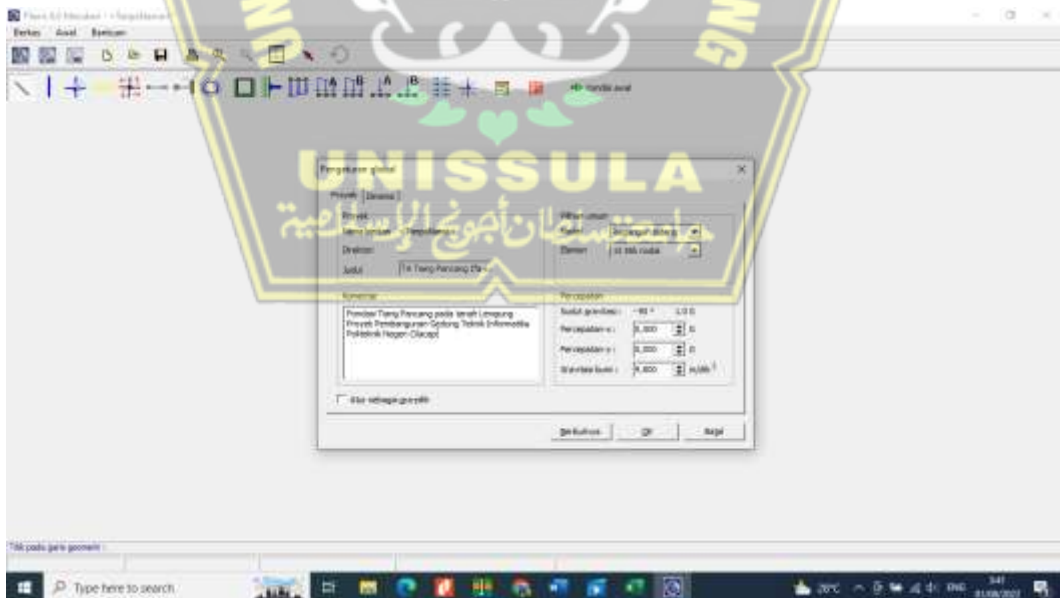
Plaxis 8.6 Masukan - <Tanpa Nama>
Berkas Awal Bantuan
Kondisi awal
UNISSULA
جامعة سلطان أجونج الإسلامية
Pengaturan global
Proyek Dimensi
Proyek
Nama berkas <Tanpa Nama>
Direktori
Judul TA Tiang Pancang (Ta
Pilihan umum
Model Regangan bidang
Elemen 15 titik nodal
Komentar
Pondasi Tiang Pancang pada tanah Lempung Proyek Pembangunan Gedung Teknik Informatika Politeknik Negeri Cilacap
Percepatan
Sudut gravitasi : -90 ° 1,0 G
Percepatan x : 0,000 G
Percepatan y : 0,000 G
Gravitasi bumi : 9,800 m/dtk²
Atur sebagai pra-pilih
Berikutnya OK Batal
Titik pada garis geometri
Type here to search
20°C ENG 3:41